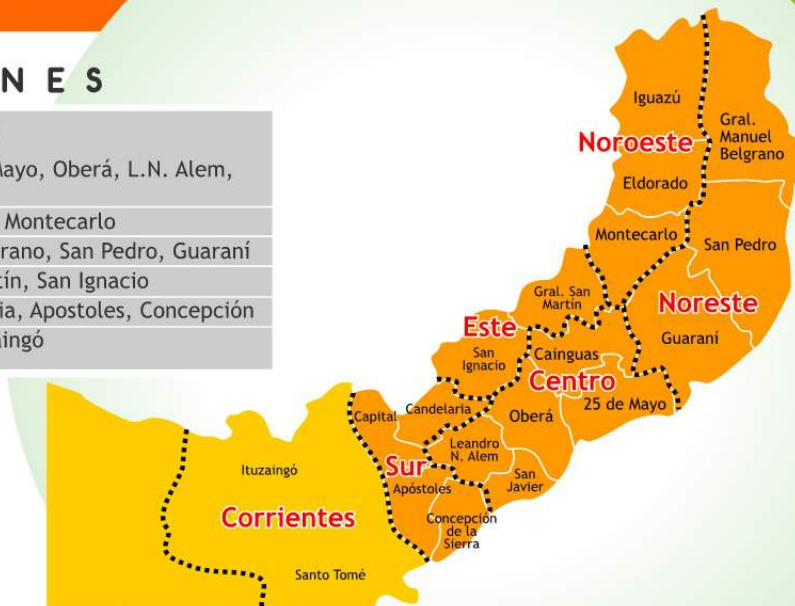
N E S

Mayo, Oberá, L.N. Alem,

Montecarlo
rano, San Pedro, Guaraní
tín, San Ignacio
ia, Apostoles, Concepción
aingó

Iguazú
Noroeste
Gral. Manuel Belgrano
Eldorado
Montecarlo
San Pedro
Gral. San Martín
Noreste
Este
Guaraní
San Ignacio
Cainguas
Centro
25 de Mayo
Capital
Candelaria
Oberá
Leandro N. Alem
Sur
San Javier
Apóstoles
Ituzaingó
Corrientes
Concepción de la Sierra
Santo Tomé